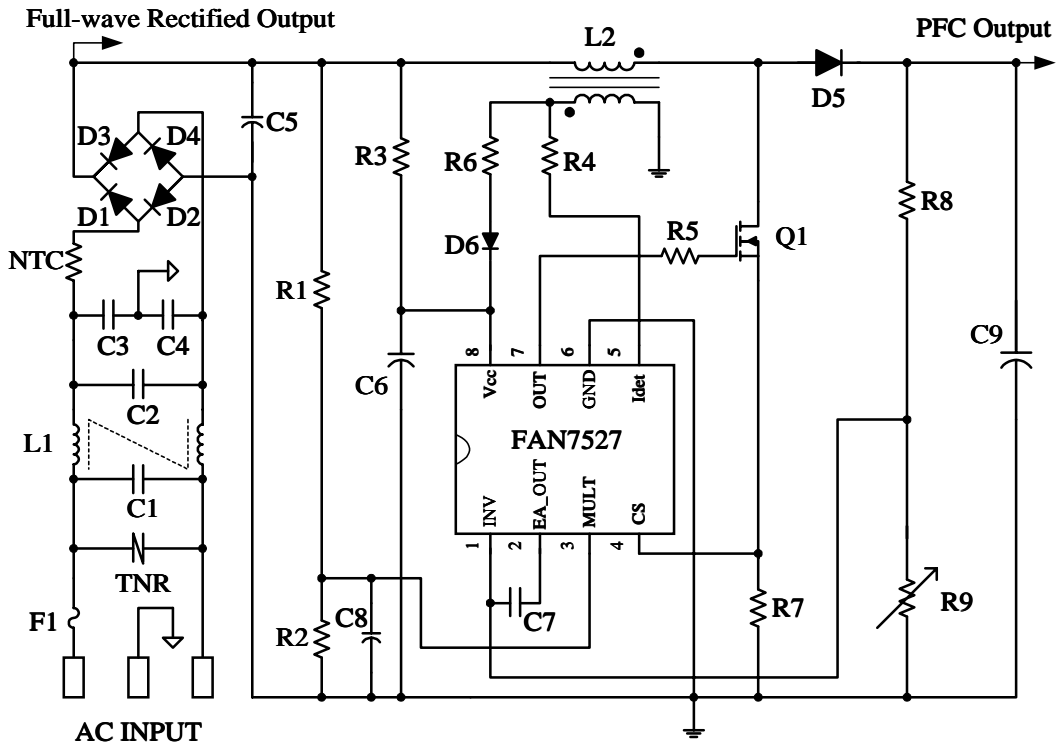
Full-wave Rectified Output

PFC Output

L2

D5

C5

D3

D4

D1

D2

R3

R6

R4

R8

D6

R5

Q1

NTC

R1

C3

C4

C9

C6

8

7

6

5

Vcc

OUT

GND

Idet

C2

L1

FAN7527

C1

INV

EA_OUT

MULT

CS

1

2

3

4

TNR

R7

R9

F1

R2

C8

C7

AC INPUT